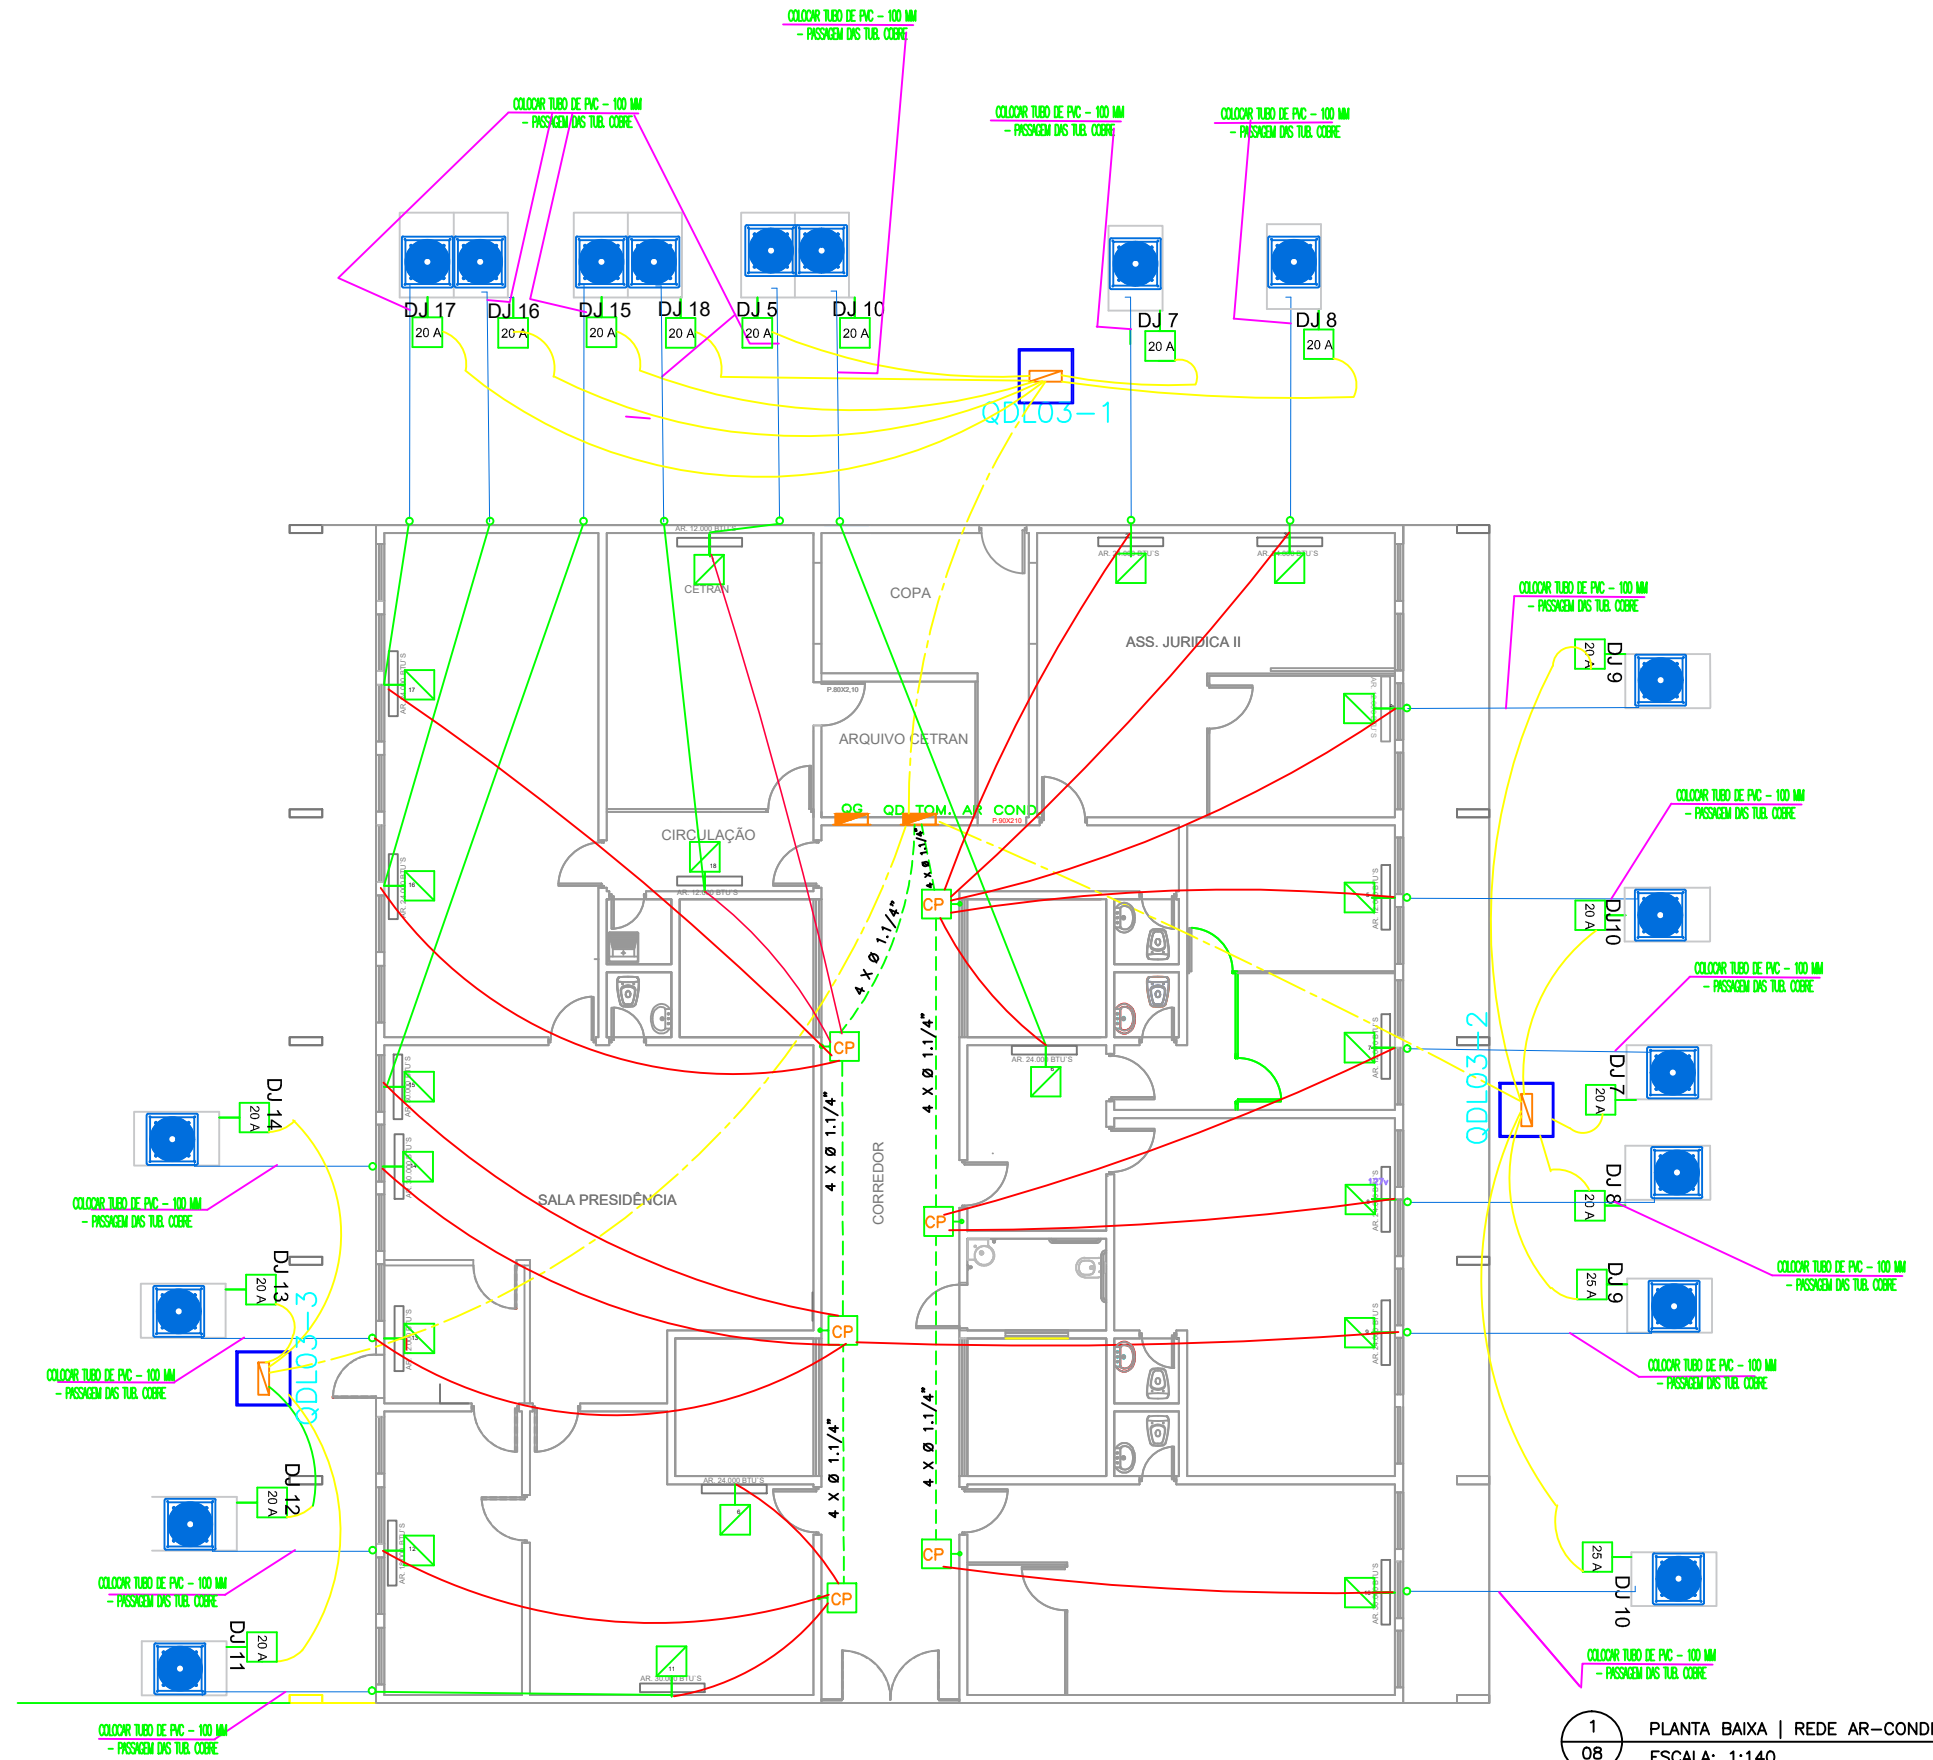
COLOCAR TUBO DE PVC - 100 MM
- PASSAGEM DAS TUB. COBRE

COLOCAR TUBO DE PVC - 100 MM
- PASSAGEM DAS TUB. COBRE

COLOCAR TUBO DE PVC - 100 MM
- PASSAGEM DAS TUB. COBRE

COLOCAR TUBO DE PVC - 100 MM
- PASSAGEM DAS TUB. COBRE

DJ 17 20 A
DJ 16 20 A
DJ 15 20 A
DJ 18 20 A
DJ 5 20 A
DJ 10 20 A
DJ 7 20 A
DJ 8 20 A

QDL03-1

CETRAN
COPA
ASS. JURIDICA II
ARQUIVO CETRAN
QG
QD TOM. AR COND
CIRCULAÇÃO
SALA PRESIDÊNCIA
CORREDOR

CP
CP
CP
CP
CP
CP
CP

4 X Ø 1.1/4"
4 X Ø 1.1/4"
4 X Ø 1.1/4"
4 X Ø 1.1/4"
4 X Ø 1.1/4"
4 X Ø 1.1/4"

COLOCAR TUBO DE PVC - 100 MM
- PASSAGEM DAS TUB. COBRE
DJ 9 20 A

COLOCAR TUBO DE PVC - 100 MM
- PASSAGEM DAS TUB. COBRE
DJ10 20 A

COLOCAR TUBO DE PVC - 100 MM
- PASSAGEM DAS TUB. COBRE
DJ 7 20 A

QDL03-2

DJ 8 20 A
COLOCAR TUBO DE PVC - 100 MM
- PASSAGEM DAS TUB. COBRE

DJ 9 25 A
COLOCAR TUBO DE PVC - 100 MM
- PASSAGEM DAS TUB. COBRE

DJ 10 25 A
COLOCAR TUBO DE PVC - 100 MM
- PASSAGEM DAS TUB. COBRE

DJ 14 20 A
COLOCAR TUBO DE PVC - 100 MM
- PASSAGEM DAS TUB. COBRE

DJ 13 20 A
COLOCAR TUBO DE PVC - 100 MM
- PASSAGEM DAS TUB. COBRE

QDL03-3

DJ 12 20 A
COLOCAR TUBO DE PVC - 100 MM
- PASSAGEM DAS TUB. COBRE

DJ 11 20 A
COLOCAR TUBO DE PVC - 100 MM
- PASSAGEM DAS TUB. COBRE

AR. 24.000 BTU'S
AR. 24.000 BTU'S
AR. 12.000 BTU'S

1
08
PLANTA BAIXA | REDE AR-CONDI
ESCALA: 1:140